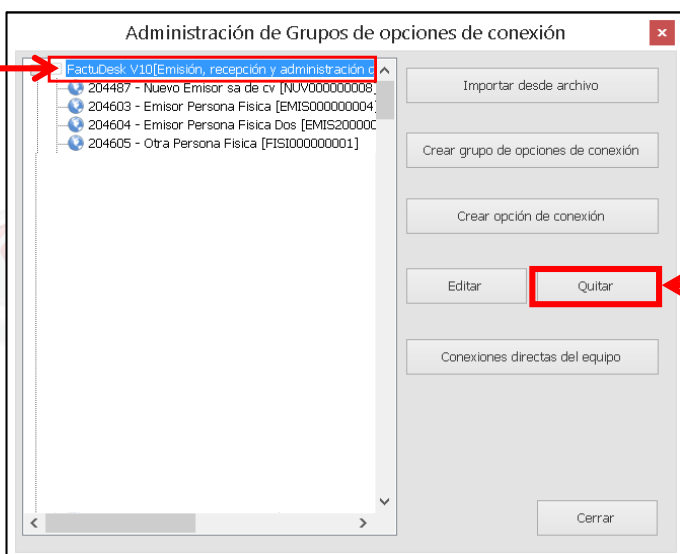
Administración de Grupos de opciones de conexión

×

FactuDesk V10[Emisión, recepción y administración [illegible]

204487 - Nuevo Emisor sa de cv [NUV000000008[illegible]

204603 - Emisor Persona Fisica [EMIS000000004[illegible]

204604 - Emisor Persona Fisica Dos [EMIS20000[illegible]

204605 - Otra Persona Fisica [FISI000000001]

Importar desde archivo

Crear grupo de opciones de conexión

Crear opción de conexión

Editar

Quitar

Conexiones directas del equipo

Cerrar